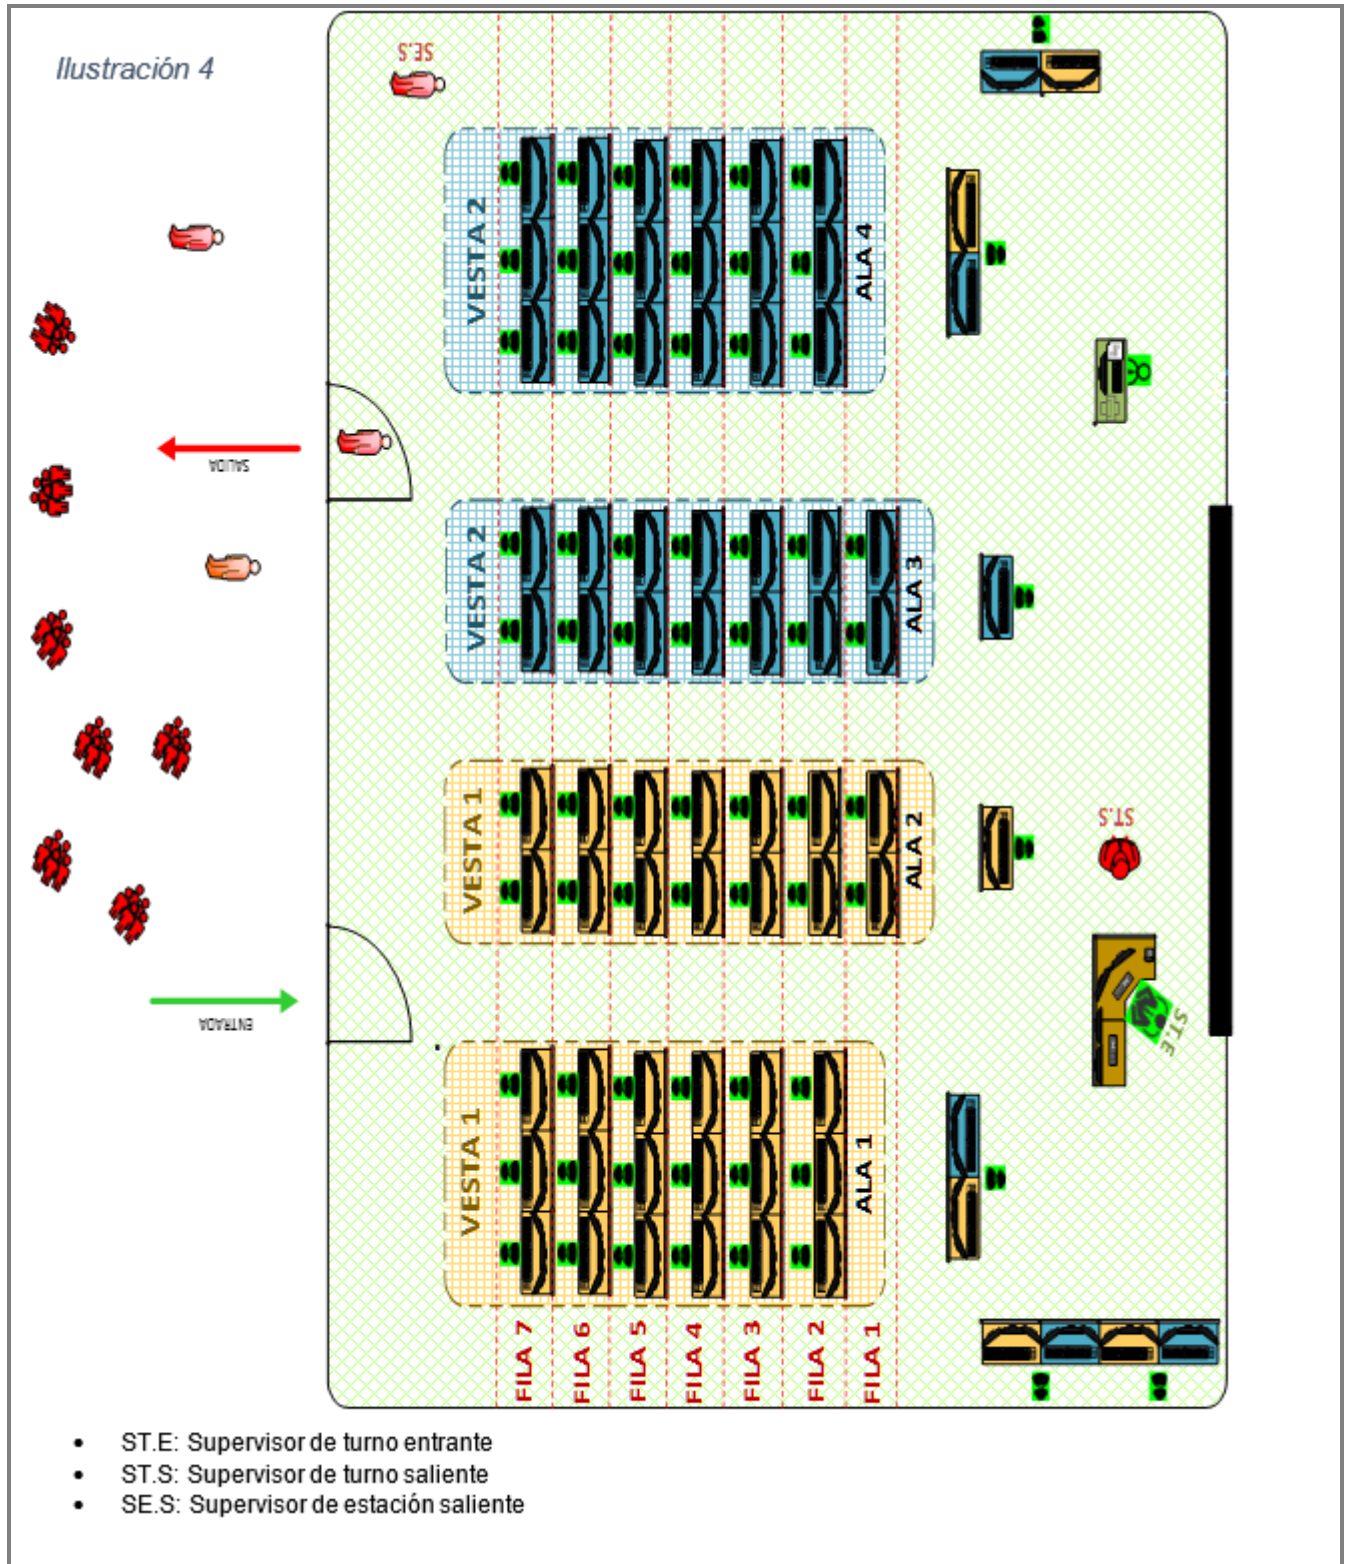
Ilustración 4

SE.S

VESTA 2

ALA 4

SALIDA

VESTA 2

ALA 3

VESTA 1

ALA 2

ST.S

ENTRADA

ST.E

VESTA 1

ALA 1

FILA 7
FILA 6
FILA 5
FILA 4
FILA 3
FILA 2
FILA 1

• ST.E: Supervisor de turno entrante
• ST.S: Supervisor de turno saliente
• SE.S: Supervisor de estación saliente